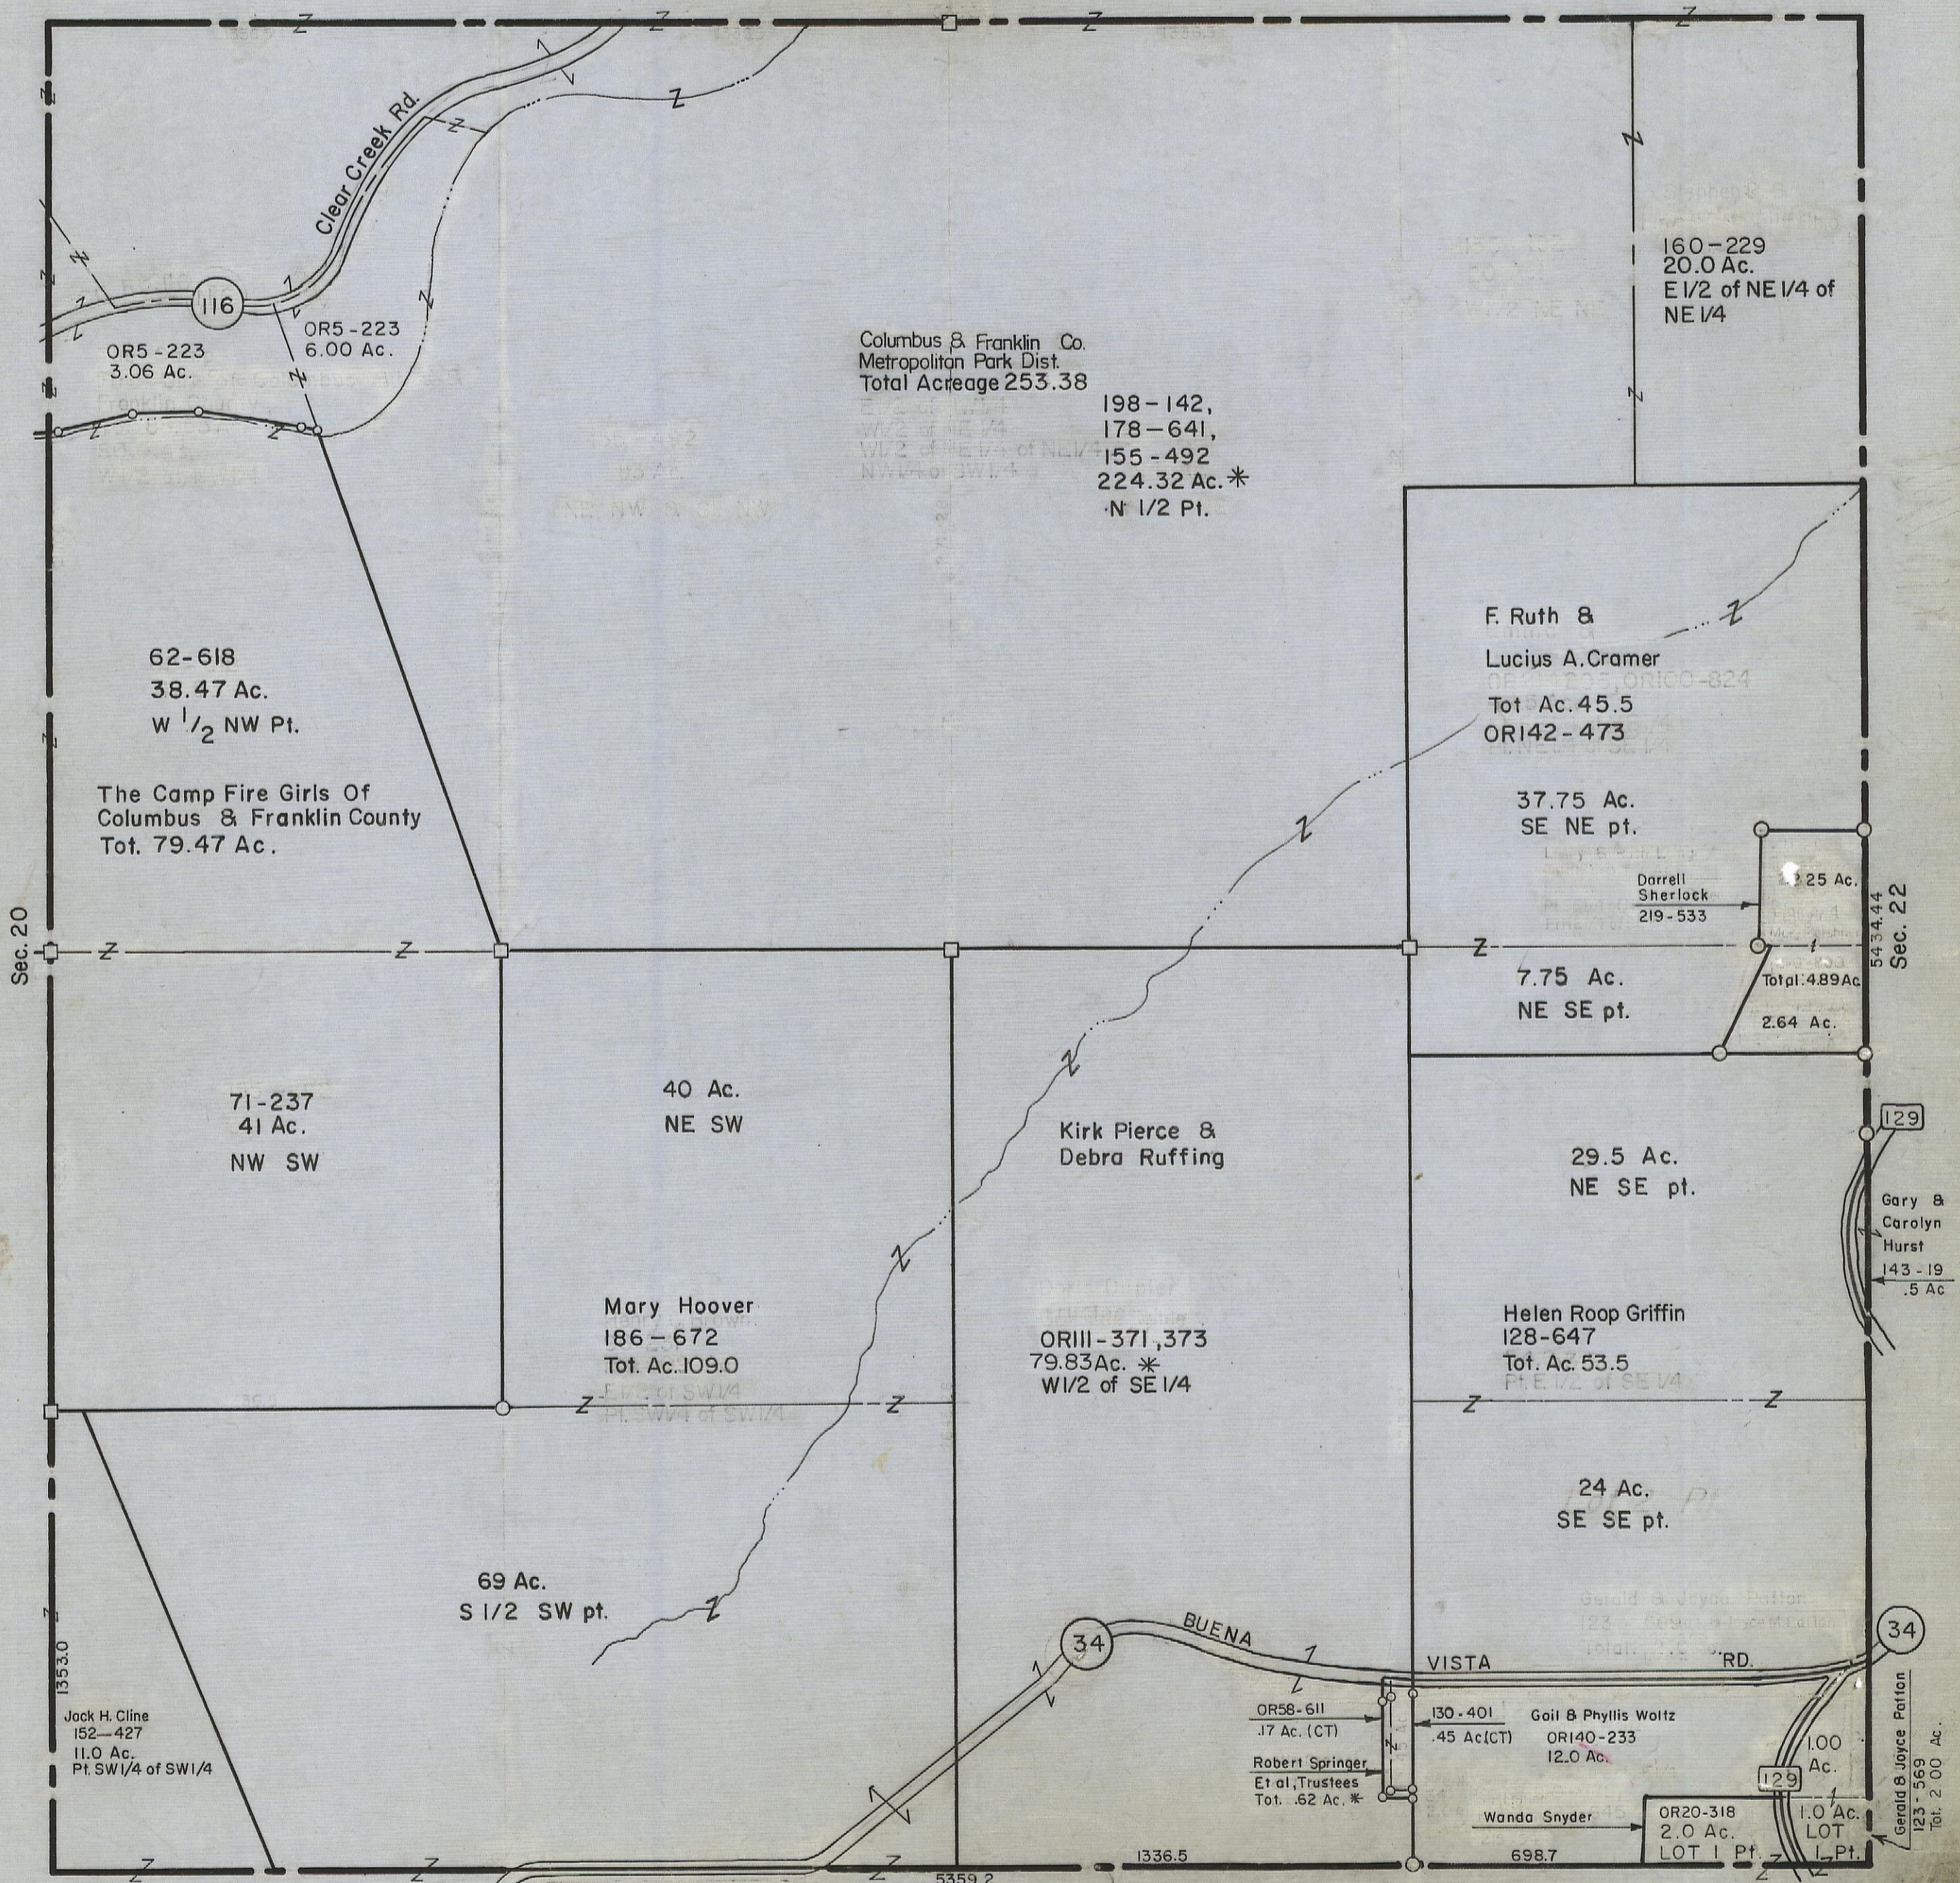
Clear Creek Rd.

116

OR5-223
3.06 Ac.

OR5-223
6.00 Ac.

Columbus & Franklin Co.
Metropolitan Park Dist.
Total Acreage 253.38

198-142,
178-641,
155-492
224.32 Ac. *
N 1/2 Pt.

160-229
20.0 Ac.
E 1/2 of NE 1/4 of NE 1/4

62-618
38.47 Ac.
W $^1/_2$ NW Pt.

The Camp Fire Girls Of
Columbus & Franklin County
Tot. 79.47 Ac.

F. Ruth &
Lucius A. Cramer
Tot Ac. 45.5
OR142-473

37.75 Ac.
SE NE pt.

Darrell
Sherlock
219-533

.25 Ac.

5434.44

Sec. 22

Sec. 20

7.75 Ac.
NE SE pt.

Total 4.89 Ac.

2.64 Ac.

71-237
41 Ac.
NW SW

40 Ac.
NE SW

Kirk Pierce &
Debra Ruffing

129

29.5 Ac.
NE SE pt.

Gary &
Carolyn
Hurst
143-19
.5 Ac

Mary Hoover
186-672
Tot. Ac. 109.0

OR111-371, 373
79.83 Ac. *
W1/2 of SE 1/4

Helen Roop Griffin
128-647
Tot. Ac. 53.5

24 Ac.
SE SE pt.

69 Ac.
S 1/2 SW pt.

34

BUENA VISTA RD.

34

1353.0

Jack H. Cline
152-427
11.0 Ac.
Pt. SW1/4 of SW1/4

OR58-611
.17 Ac. (CT)

130-401
.45 Ac (CT)

Gail & Phyllis Woltz
OR140-233
12.0 Ac.

Robert Springer
Et al, Trustees
Tot. .62 Ac. *

1.00 Ac.

129

Gerald & Joyce Patton
123-569
Tot. 2.00 Ac.

Wanda Snyder

OR20-318
2.0 Ac.
LOT 1 Pt.

1.0 Ac.
LOT
1 Pt.

1336.5

698.7

5359.2